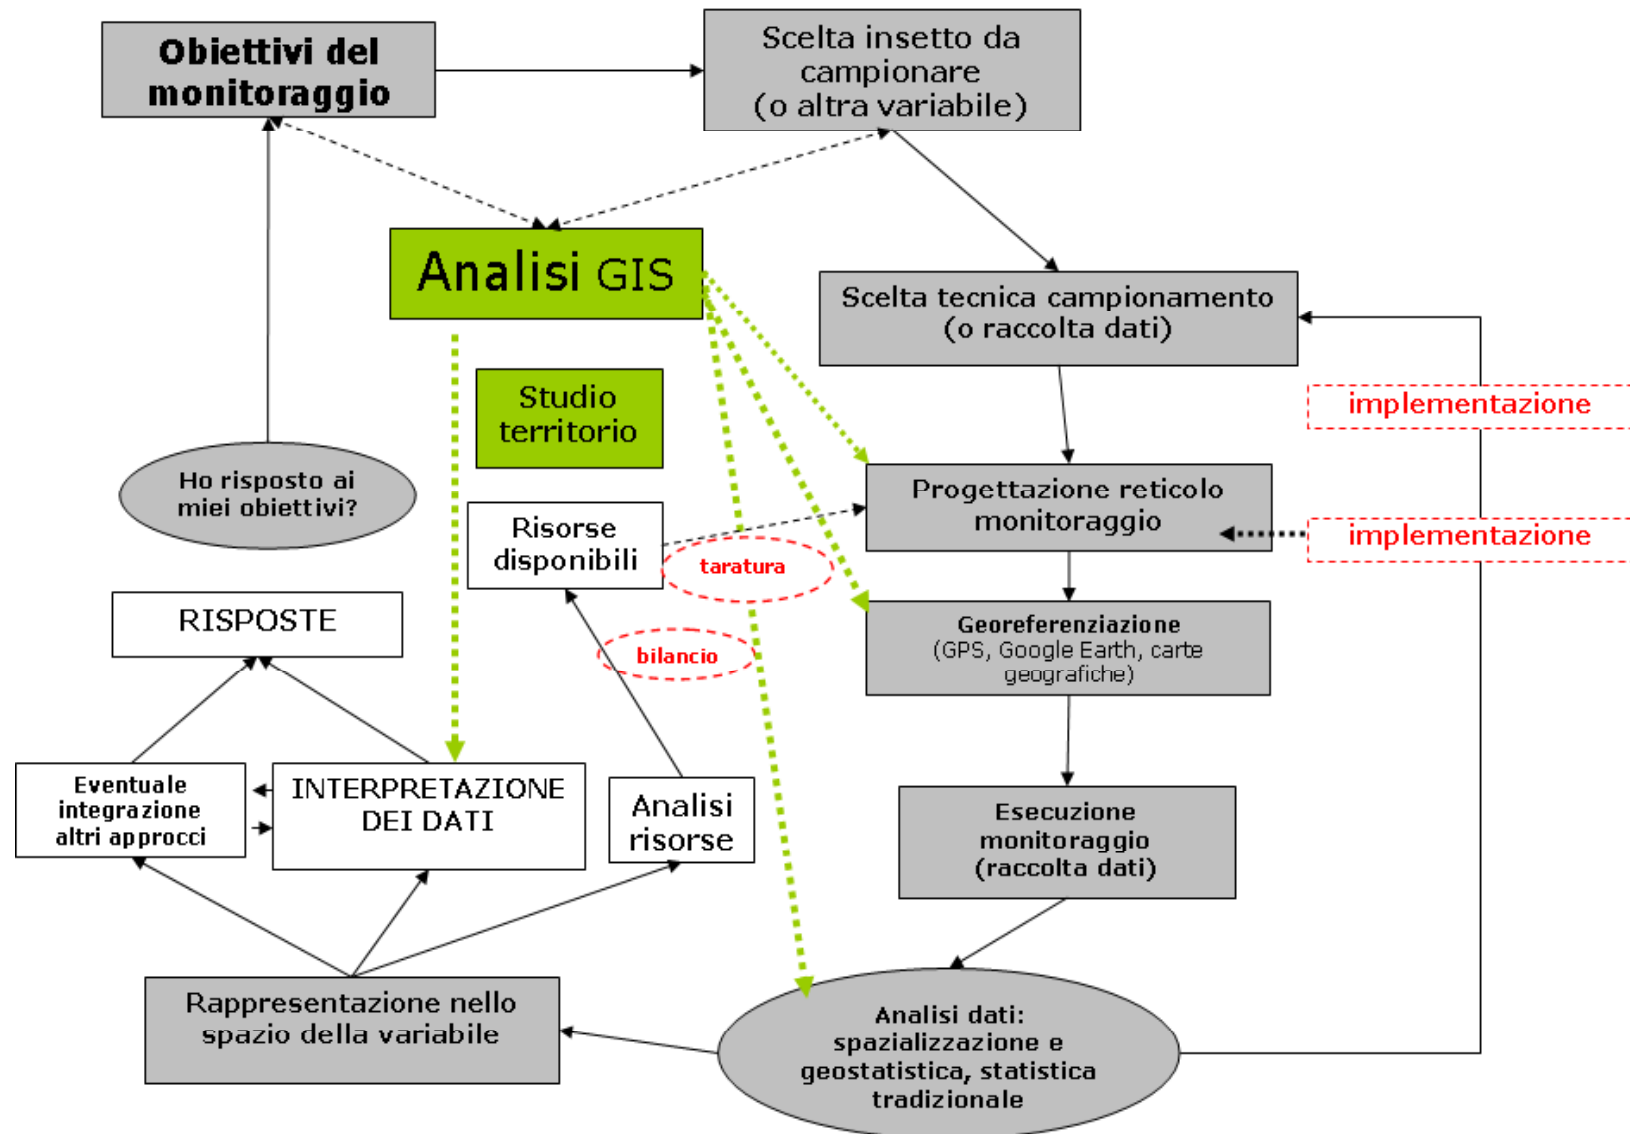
Obiettivi del monitoraggio

Scelta insetto da campionare (o altra variabile)

Analisi GIS

Scelta tecnica campionamento (o raccolta dati)

implementazione

Studio territorio

Ho risposto ai miei obiettivi?

Progettazione reticolo monitoraggio

implementazione

Risorse disponibili

taratura

RISPOSTE

Georeferenziazione (GPS, Google Earth, carte geografiche)

bilancio

Eventuale integrazione altri approcci

INTERPRETAZIONE DEI DATI

Analisi risorse

Esecuzione monitoraggio (raccolta dati)

Rappresentazione nello spazio della variabile

Analisi dati: spazializzazione e geostatistica, statistica tradizionale